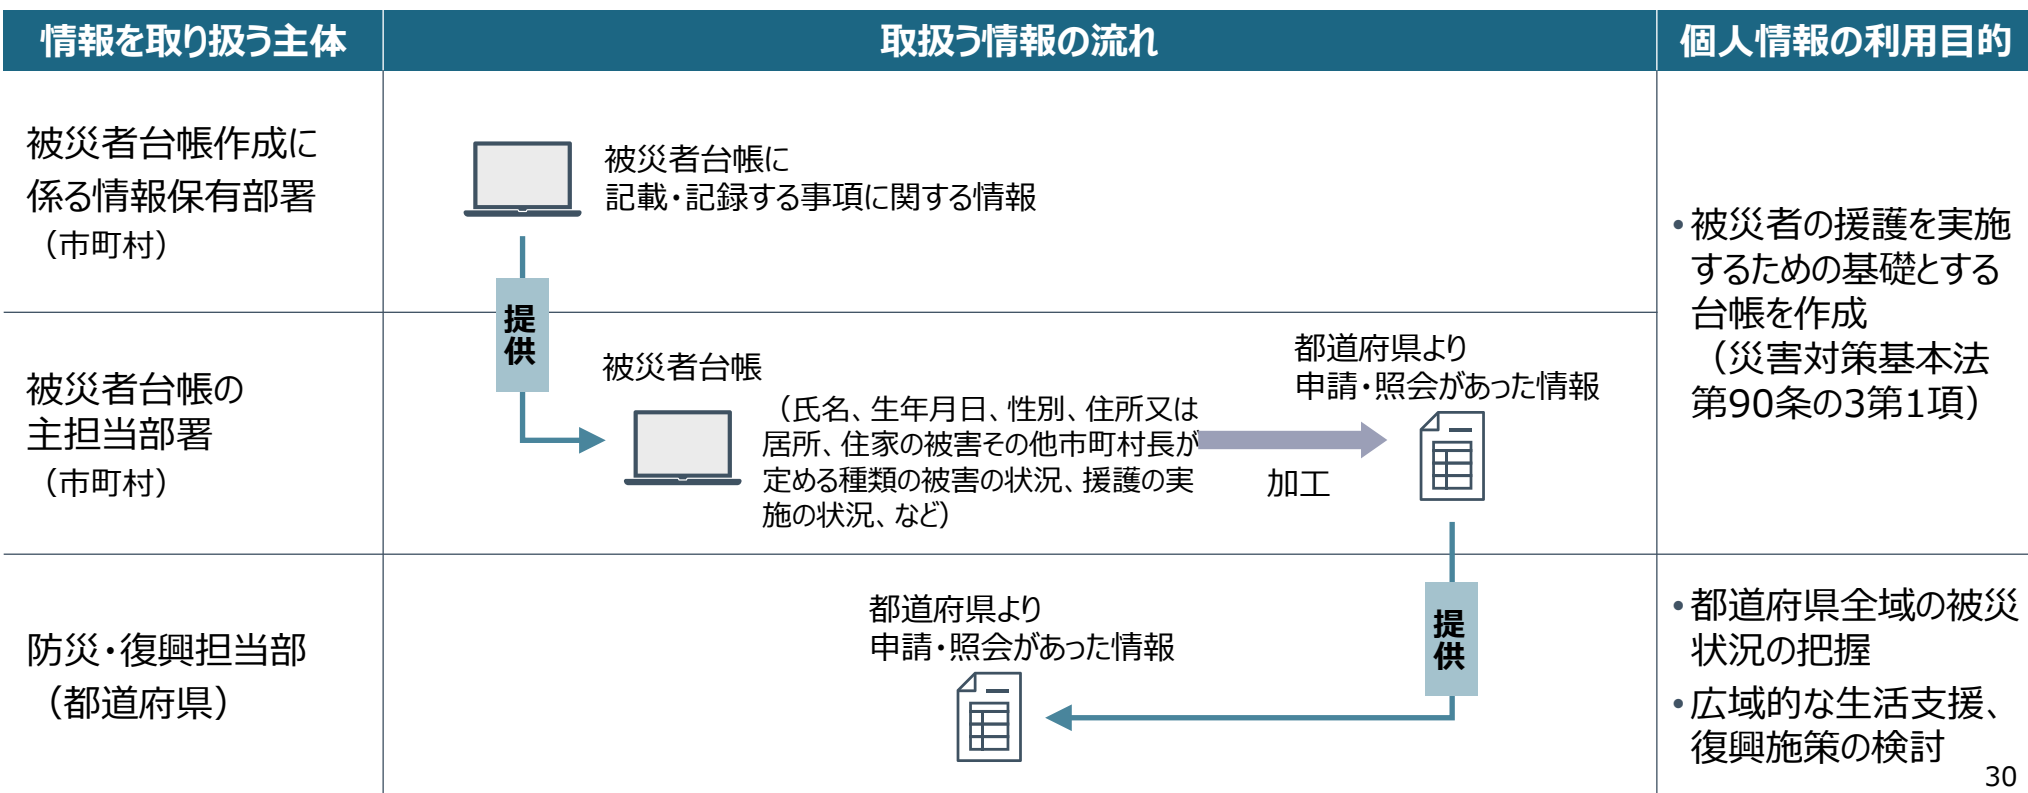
| 情報を取り扱う主体 | 取扱う情報の流れ | 個人情報の利用目的 |
|---|---|---|
| 被災者台帳作成に係る情報保有部署（市町村） | 被災者台帳に記載・記録する事項に関する情報 提供 | • 被災者の援護を実施するための基礎とする台帳を作成（災害対策基本法第90条の3第1項） |
| 被災者台帳の主担当部署（市町村） | 被災者台帳（氏名、生年月日、性別、住所又は居所、住家の被害その他市町村長が定める種類の被害の状況、援護の実施の状況、など） 加工 都道府県より申請・照会があった情報 | |
| 防災・復興担当部（都道府県） | 提供 都道府県より申請・照会があった情報 | • 都道府県全域の被災状況の把握 • 広域的な生活支援、復興施策の検討 |

30